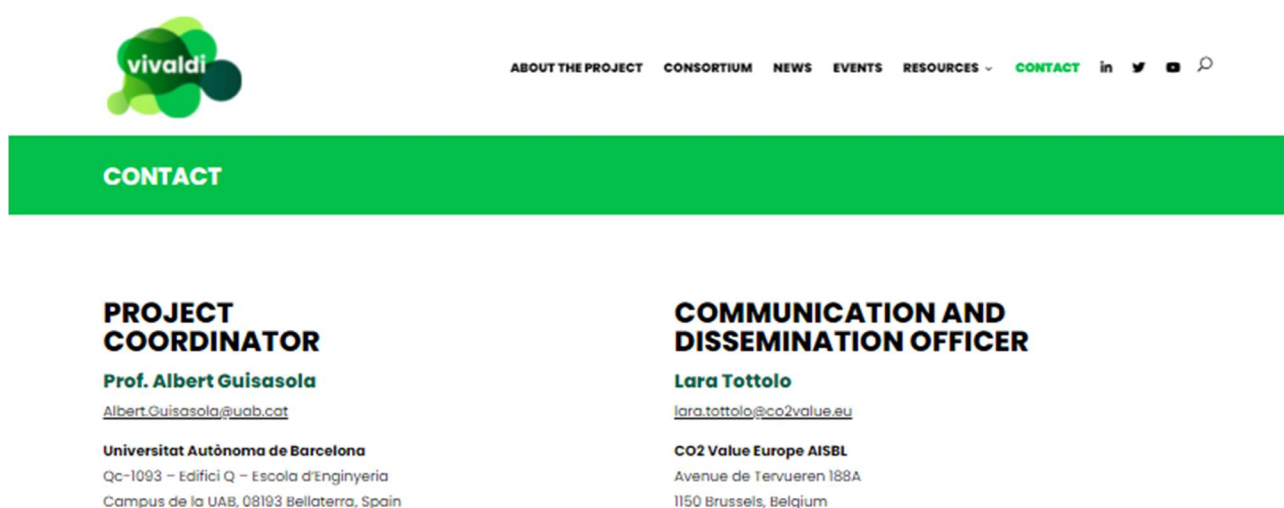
vivaldi

ABOUT THE PROJECT CONSORTIUM NEWS EVENTS RESOURCES CONTACT

CONTACT

PROJECT COORDINATOR

Prof. Albert Guisasola

Albert.Guisasola@uab.cat

Universitat Autònoma de Barcelona
Qc-1093 – Edifici Q – Escola d'Enginyeria
Campus de la UAB, 08193 Bellaterra, Spain

COMMUNICATION AND DISSEMINATION OFFICER

Lara Tottolo

lara.tottolo@co2value.eu

CO2 Value Europe AISBL
Avenue de Tervueren 188A
1150 Brussels, Belgium